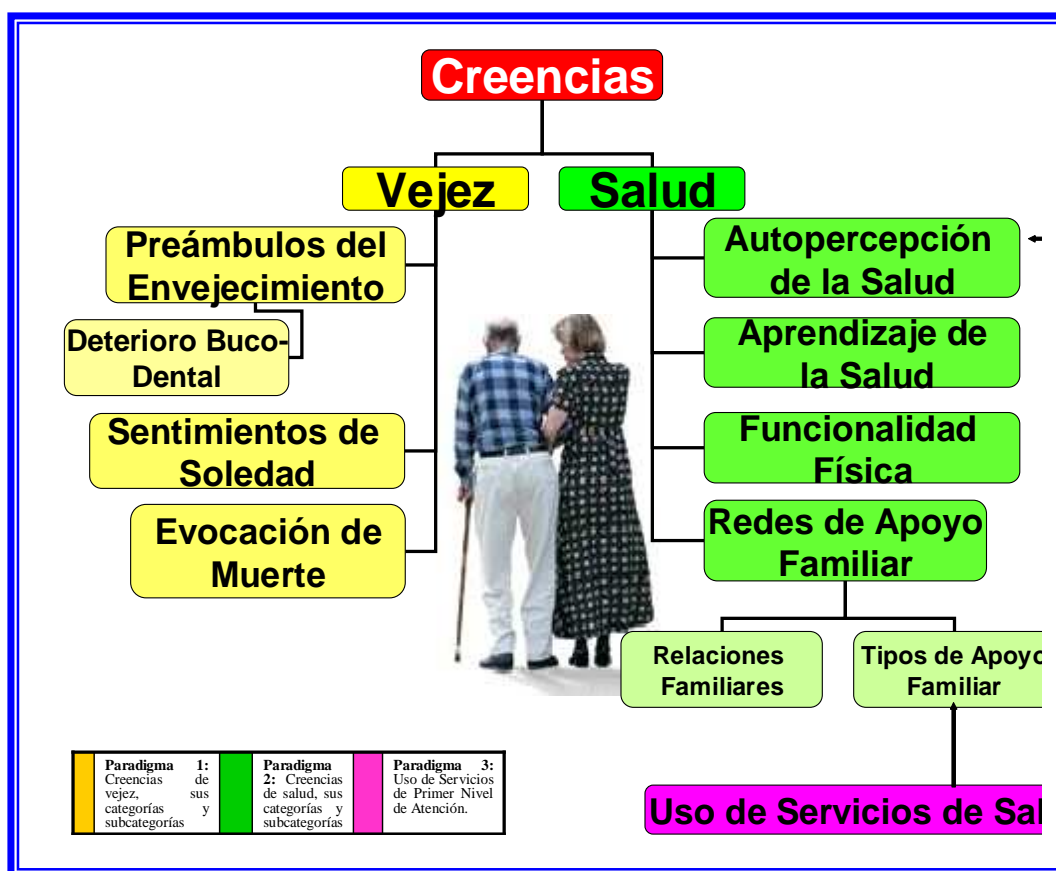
Creencias

Vejez

Salud

Preámbulos del Envejecimiento

Deterioro Buco-Dental

Sentimientos de Soledad

Evocación de Muerte

Autopercepción de la Salud

Aprendizaje de la Salud

Funcionalidad Física

Redes de Apoyo Familiar

Relaciones Familiares

Tipos de Apoyo Familiar

Uso de Servicios de Sal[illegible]

| | Paradigma 1: Creencias de vejez, sus categorías y subcategorías | | Paradigma 2: Creencias de salud, sus categorías y subcategorías | | Paradigma 3: Uso de Servicios de Primer Nivel de Atención. |
|---|---|---|---|---|---|